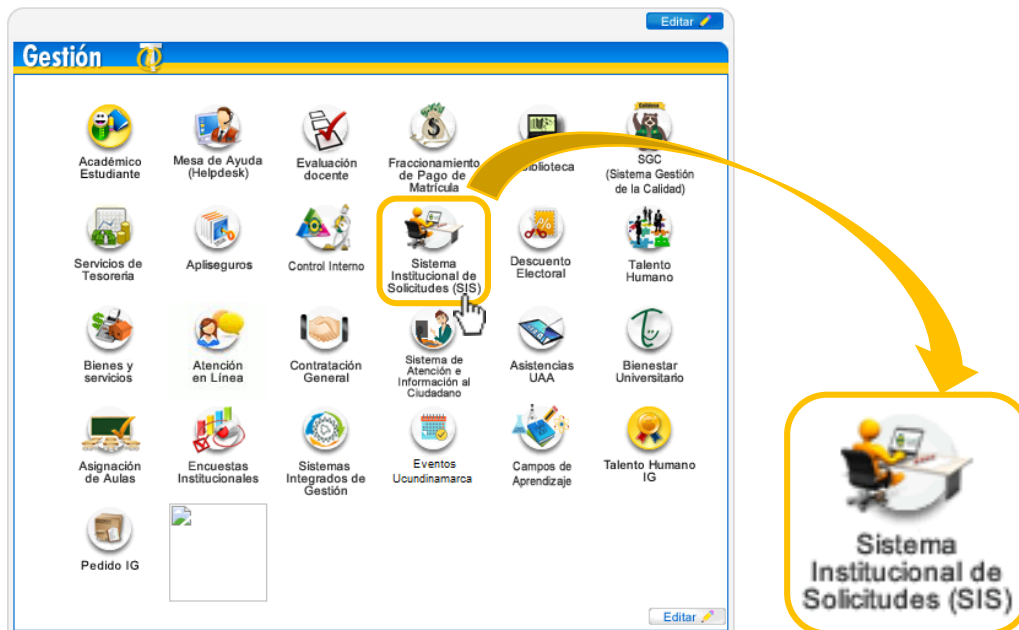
Editar

Gestión

Académico Estudiante

Mesa de Ayuda (Helpdesk)

Evaluación docente

Fraccionamiento de Pago de Matrícula

Biblioteca

SGC (Sistema Gestión de la Calidad)

Servicios de Tesorería

Apliseguros

Control Interno

Sistema Institucional de Solicitudes (SIS)

Descuento Electoral

Talento Humano

Bienes y servicios

Atención en Línea

Contratación General

Sistema de Atención e Información al Ciudadano

Asistencias UAA

Bienestar Universitario

Asignación de Aulas

Encuestas Institucionales

Sistemas Integrados de Gestión

Eventos Ucundinamarca

Campos de Aprendizaje

Talento Humano IG

Pedido IG

Editar

Sistema Institucional de Solicitudes (SIS)